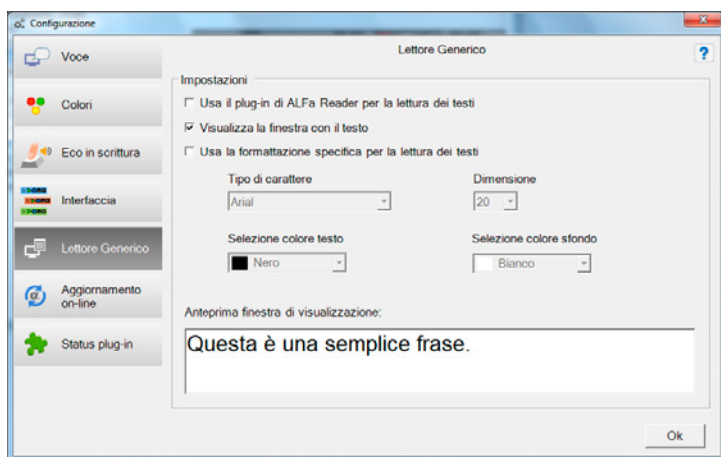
Configurazione

Voce

Colori

Eco in scrittura

Interfaccia

Lettore Generico

Aggiornamento on-line

Status plug-in

Lettore Generico

?

Impostazioni

☐ Usa il plug-in di ALFa Reader per la lettura dei testi

☑ Visualizza la finestra con il testo

☐ Usa la formattazione specifica per la lettura dei testi

Tipo di carattere

Arial

Dimensione

20

Selezione colore testo

Nero

Selezione colore sfondo

Bianco

Anteprima finestra di visualizzazione:

Questa è una semplice frase.

Ok